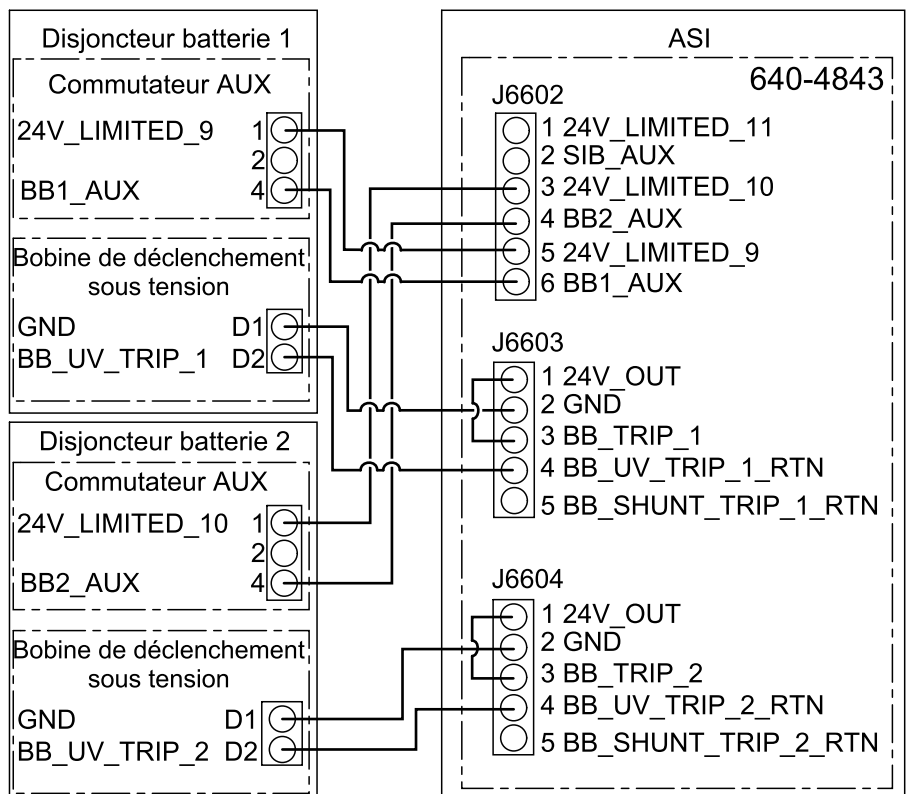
Disjoncteur batterie 1

Commutateur AUX

24V_LIMITED_9 1
2
BB1_AUX 4

Bobine de déclenchement sous tension

GND D1
BB_UV_TRIP_1 D2

Disjoncteur batterie 2

Commutateur AUX

24V_LIMITED_10 1
2
BB2_AUX 4

Bobine de déclenchement sous tension

GND D1
BB_UV_TRIP_2 D2

ASI

640-4843

J6602
1 24V_LIMITED_11
2 SIB_AUX
3 24V_LIMITED_10
4 BB2_AUX
5 24V_LIMITED_9
6 BB1_AUX

J6603
1 24V_OUT
2 GND
3 BB_TRIP_1
4 BB_UV_TRIP_1_RTN
5 BB_SHUNT_TRIP_1_RTN

J6604
1 24V_OUT
2 GND
3 BB_TRIP_2
4 BB_UV_TRIP_2_RTN
5 BB_SHUNT_TRIP_2_RTN